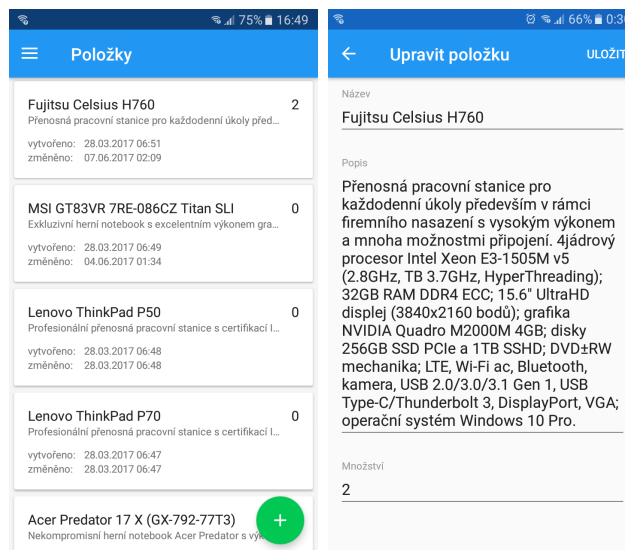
75% 16:49

Položky

Fujitsu Celsius H760 2
Přenosná pracovní stanice pro každodenní úkoly před...
vytvořeno: 28.03.2017 06:51
změněno: 07.06.2017 02:09

MSI GT83VR 7RE-086CZ Titan SLI 0
Exkluzivní herní notebook s excelentním výkonem gra...
vytvořeno: 28.03.2017 06:49
změněno: 04.06.2017 01:34

Lenovo ThinkPad P50 0
Profesionální přenosná pracovní stanice s certifikací I...
vytvořeno: 28.03.2017 06:48
změněno: 28.03.2017 06:48

Lenovo ThinkPad P70 0
Profesionální přenosná pracovní stanice s certifikací I...
vytvořeno: 28.03.2017 06:47
změněno: 28.03.2017 06:47

Acer Predator 17 X (GX-792-77T3)
Nekompromisní herní notebook Acer Predator s vý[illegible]

+

66% 0:3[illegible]

Upravit položku ULOŽIT

Název
Fujitsu Celsius H760

Popis
Přenosná pracovní stanice pro každodenní úkoly především v rámci firemního nasazení s vysokým výkonem a mnoha možnostmi připojení. 4jádrový procesor Intel Xeon E3-1505M v5 (2.8GHz, TB 3.7GHz, HyperThreading); 32GB RAM DDR4 ECC; 15.6" UltraHD displej (3840x2160 bodů); grafika NVIDIA Quadro M2000M 4GB; disky 256GB SSD PCIe a 1TB SSHD; DVD±RW mechanika; LTE, Wi-Fi ac, Bluetooth, kamera, USB 2.0/3.0/3.1 Gen 1, USB Type-C/Thunderbolt 3, DisplayPort, VGA; operační systém Windows 10 Pro.

Množství
2